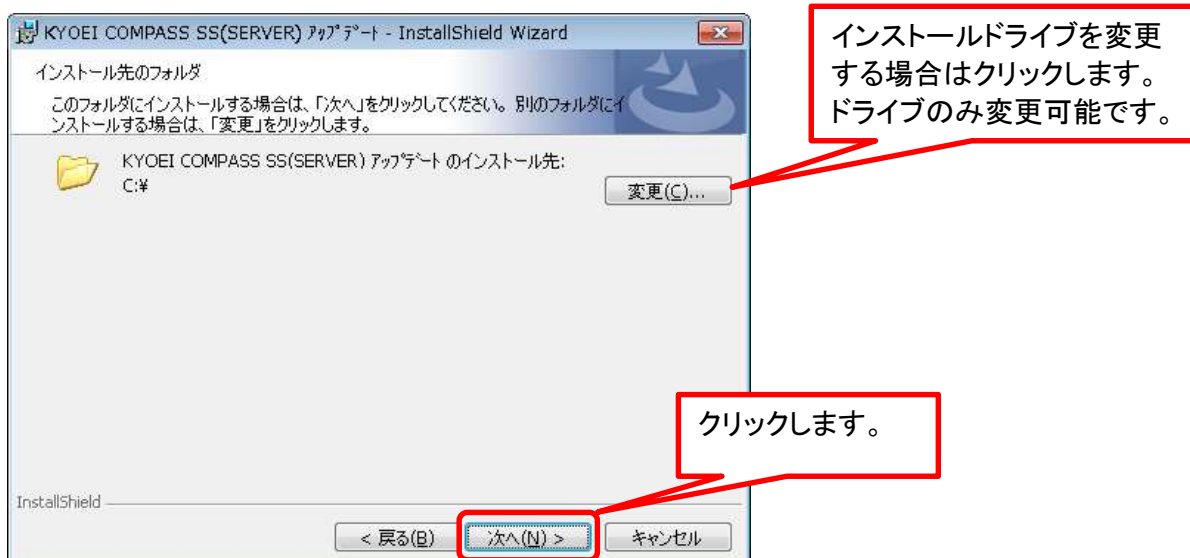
KYOEI COMPASS SS(SERVER) ｱｯﾌﾟﾃﾞｰﾄ - InstallShield Wizard

インストール先のフォルダ

このフォルダにインストールする場合は、「次へ」をクリックしてください。別のフォルダにインストールする場合は、「変更」をクリックします。

KYOEI COMPASS SS(SERVER) ｱｯﾌﾟﾃﾞｰﾄ のインストール先:
C:¥

変更(C)...

InstallShield

< 戻る(B)

次へ(N) >

キャンセル

インストールドライブを変更する場合はクリックします。ドライブのみ変更可能です。

クリックします。